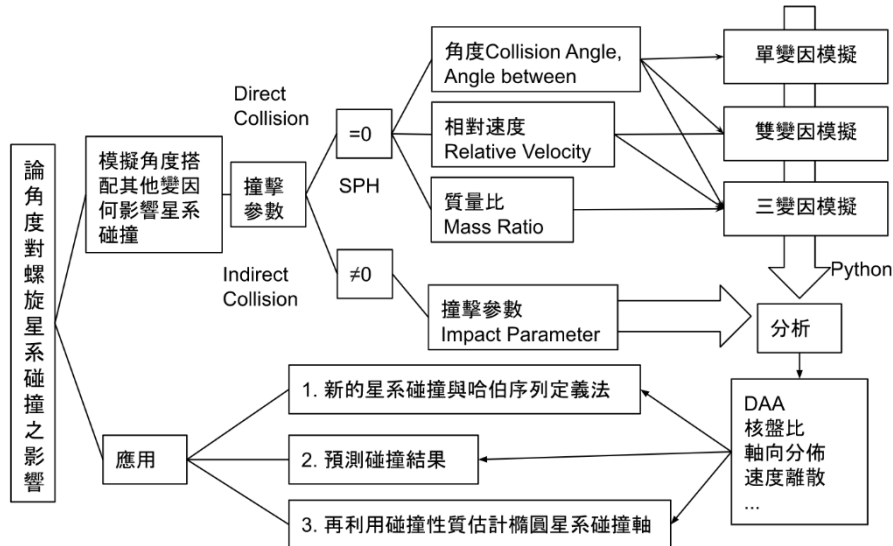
論角度對螺旋星系碰撞之影響

模擬角度搭配其他變因何影響星系碰撞

撞擊參數

Direct Collision

=0

SPH

Indirect Collision

≠0

角度Collision Angle, Angle between

相對速度 Relative Velocity

質量比 Mass Ratio

撞擊參數 Impact Parameter

單變因模擬

雙變因模擬

三變因模擬

Python

分析

DAA
核盤比
軸向分佈
速度離散
...

應用

1. 新的星系碰撞與哈伯序列定義法

2. 預測碰撞結果

3. 再利用碰撞性質估計橢圓星系碰撞軸